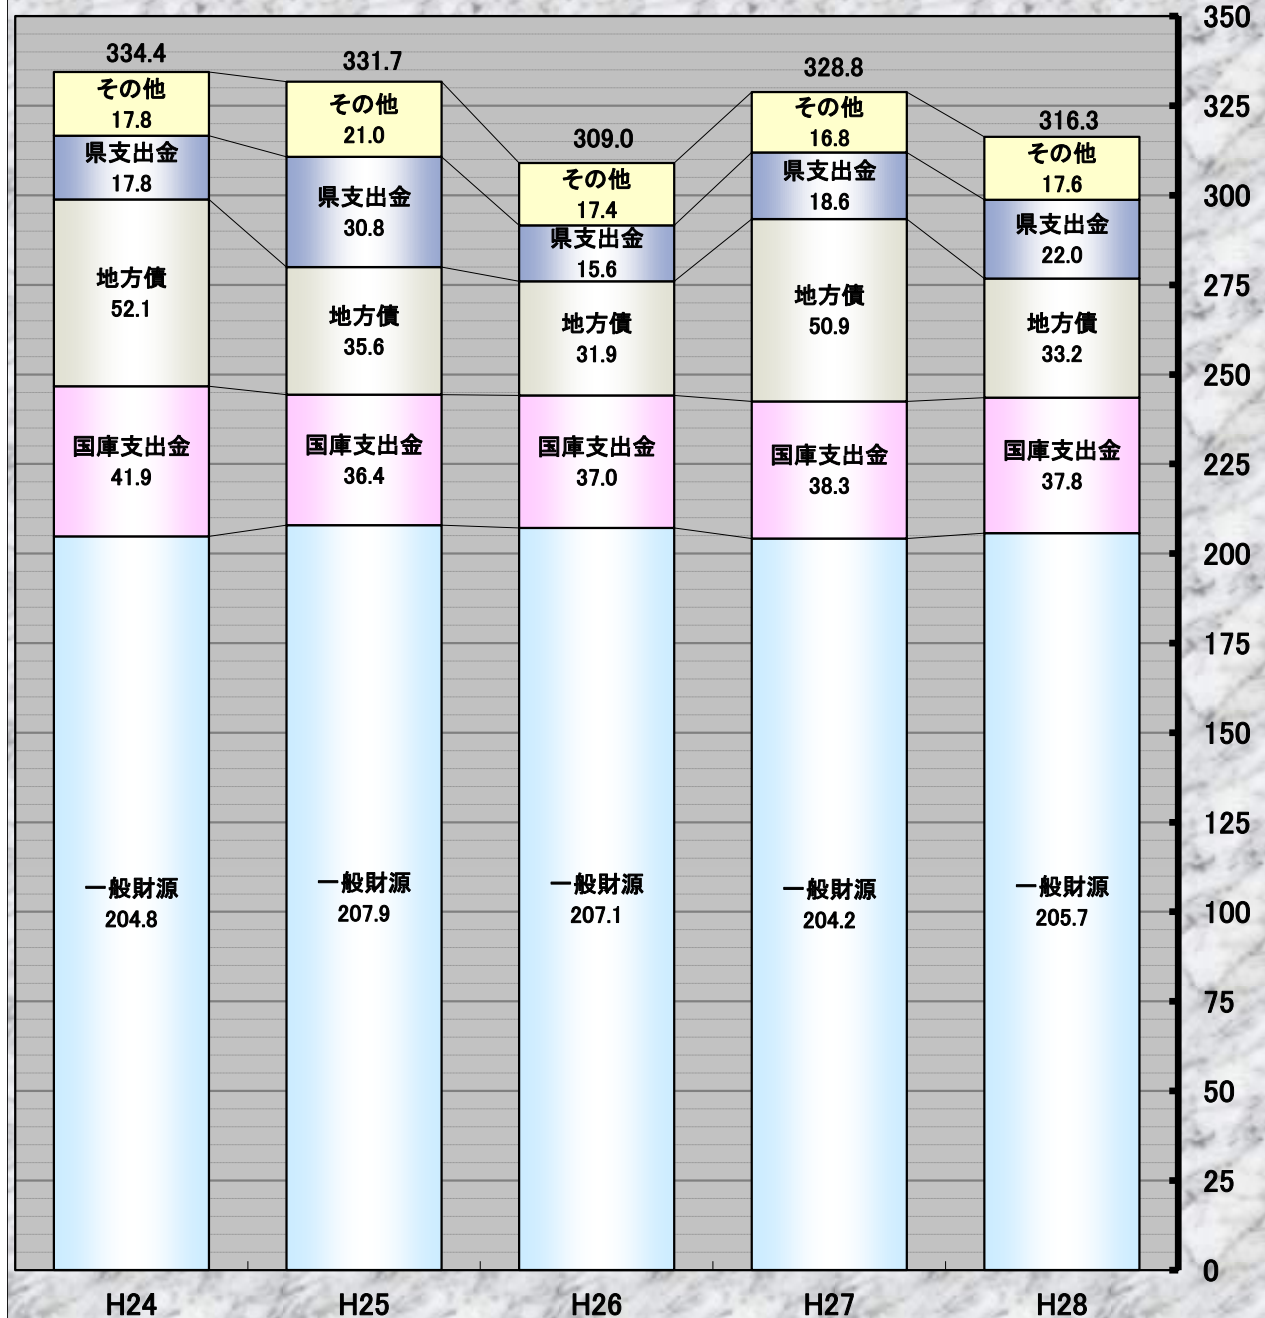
334.4
その他
17.8
県支出金
17.8
地方債
52.1
国庫支出金
41.9
一般財源
204.8

331.7
その他
21.0
県支出金
30.8
地方債
35.6
国庫支出金
36.4
一般財源
207.9

309.0
その他
17.4
県支出金
15.6
地方債
31.9
国庫支出金
37.0
一般財源
207.1

328.8
その他
16.8
県支出金
18.6
地方債
50.9
国庫支出金
38.3
一般財源
204.2

316.3
その他
17.6
県支出金
22.0
地方債
33.2
国庫支出金
37.8
一般財源
205.7

350
325
300
275
250
225
200
175
150
125
100
75
50
25
0

H24
H25
H26
H27
H28